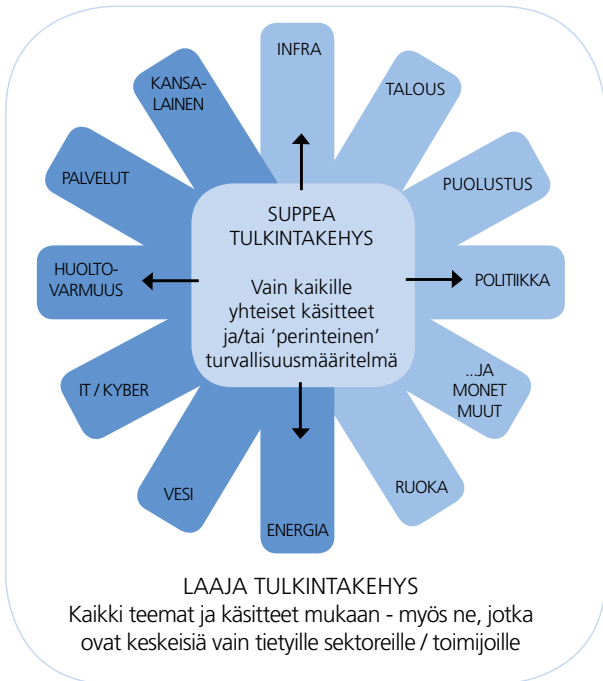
INFRA

TALOUS

PUOLUSTUS

POLITIIKKA

...JA MONET MUUT

RUOKA

ENERGIA

VESI

IT / KYBER

HUOLTOVARMUUS

PALVELUT

KANSALAINEN

SUPPEA TULKINTAKEHYS

Vain kaikille yhteiset käsitteet ja/tai 'perinteinen' turvallisuusmääritelmä

LAAJA TULKINTAKEHYS
Kaikki teemat ja käsitteet mukaan - myös ne, jotka ovat keskeisiä vain tietyille sektoreille / toimijoille